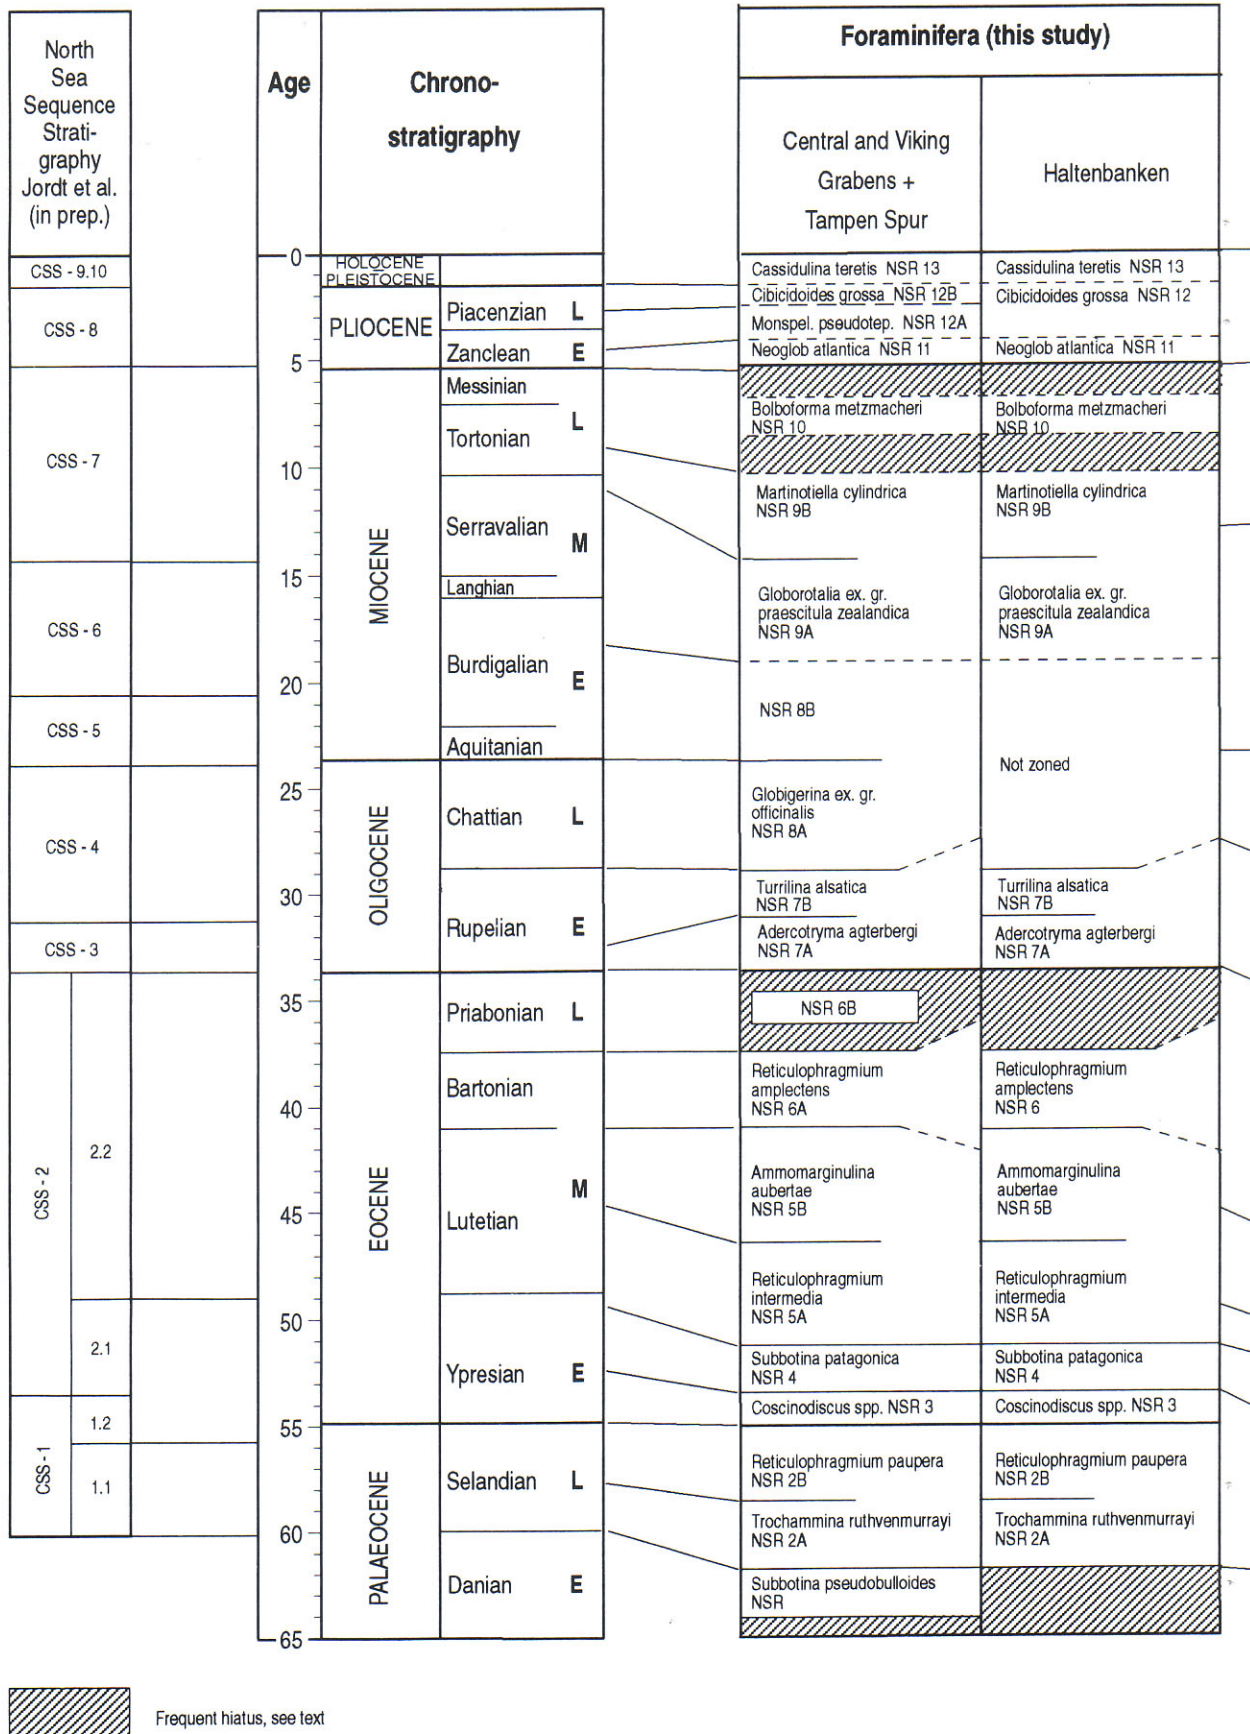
North Sea Sequence Stratigraphy Jordt et al. (in prep.)

CSS - 9.10
CSS - 8
CSS - 7
CSS - 6
CSS - 5
CSS - 4
CSS - 3
CSS - 2
2.2
2.1
CSS - 1
1.2
1.1

Age

0
5
10
15
20
25
30
35
40
45
50
55
60
65

Chronostratigraphy

HOLOCENE
PLEISTOCENE
PLIOCENE
Piacenzian L
Zanclean E
MIOCENE
Messinian
Tortonian L
Serravalian M
Langhian
Burdigalian E
Aquitanian
OLIGOCENE
Chattian L
Rupelian E
EOCENE
Priabonian L
Bartonian
Lutetian M
Ypresian E
PALAEOCENE
Selandian L
Danian E

Foraminifera (this study)

| Central and Viking Grabens + Tampen Spur | Haltenbanken |
|---|---|
| Cassidulina teretis NSR 13 | Cassidulina teretis NSR 13 |
| Cibicidoides grossa NSR 12B | Cibicidoides grossa NSR 12 |
| Monspel. pseudotep. NSR 12A | |
| Neoglob atlantica NSR 11 | Neoglob atlantica NSR 11 |
| Bolboforma metzmacheri NSR 10 | Bolboforma metzmacheri NSR 10 |
| Martinotiella cylindrica NSR 9B | Martinotiella cylindrica NSR 9B |
| Globorotalia ex. gr. praescitula zealandica NSR 9A | Globorotalia ex. gr. praescitula zealandica NSR 9A |
| NSR 8B | Not zoned |
| Globigerina ex. gr. officinalis NSR 8A | |
| Turrilina alsatica NSR 7B | Turrilina alsatica NSR 7B |
| Adercotryma agterbergi NSR 7A | Adercotryma agterbergi NSR 7A |
| NSR 6B | |
| Reticulophragmium amplectens NSR 6A | Reticulophragmium amplectens NSR 6 |
| Ammomarginulina aubertae NSR 5B | Ammomarginulina aubertae NSR 5B |
| Reticulophragmium intermedia NSR 5A | Reticulophragmium intermedia NSR 5A |
| Subbotina patagonica NSR 4 | Subbotina patagonica NSR 4 |
| Coscinodiscus spp. NSR 3 | Coscinodiscus spp. NSR 3 |
| Reticulophragmium paupera NSR 2B | Reticulophragmium paupera NSR 2B |
| Trochammina ruthvenmurrayi NSR 2A | Trochammina ruthvenmurrayi NSR 2A |
| Subbotina pseudobulloides NSR | |

Frequent hiatus, see text